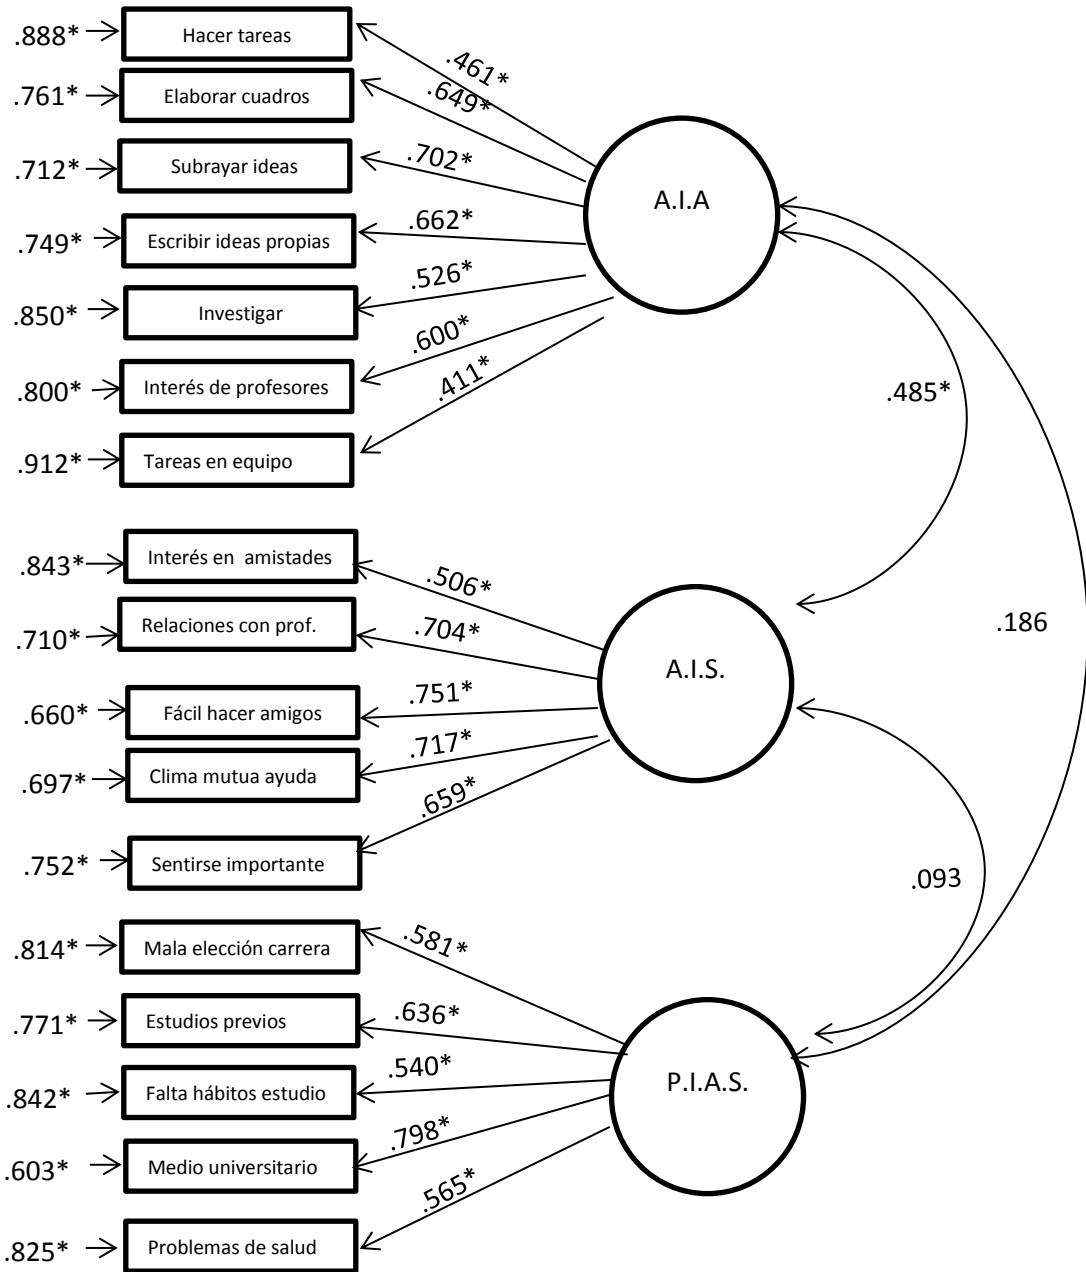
.888* Hacer tareas .461*
.761* Elaborar cuadros .649*
.712* Subrayar ideas .702*
.749* Escribir ideas propias .662*
.850* Investigar .526*
.800* Interés de profesores .600*
.912* Tareas en equipo .411*

A.I.A

.485*

.843* Interés en amistades .506*
.710* Relaciones con prof. .704*
.660* Fácil hacer amigos .751*
.697* Clima mutua ayuda .717*
.752* Sentirse importante .659*

A.I.S.

.186

.093

.814* Mala elección carrera .581*
.771* Estudios previos .636*
.842* Falta hábitos estudio .540*
.603* Medio universitario .798*
.825* Problemas de salud .565*

P.I.A.S.